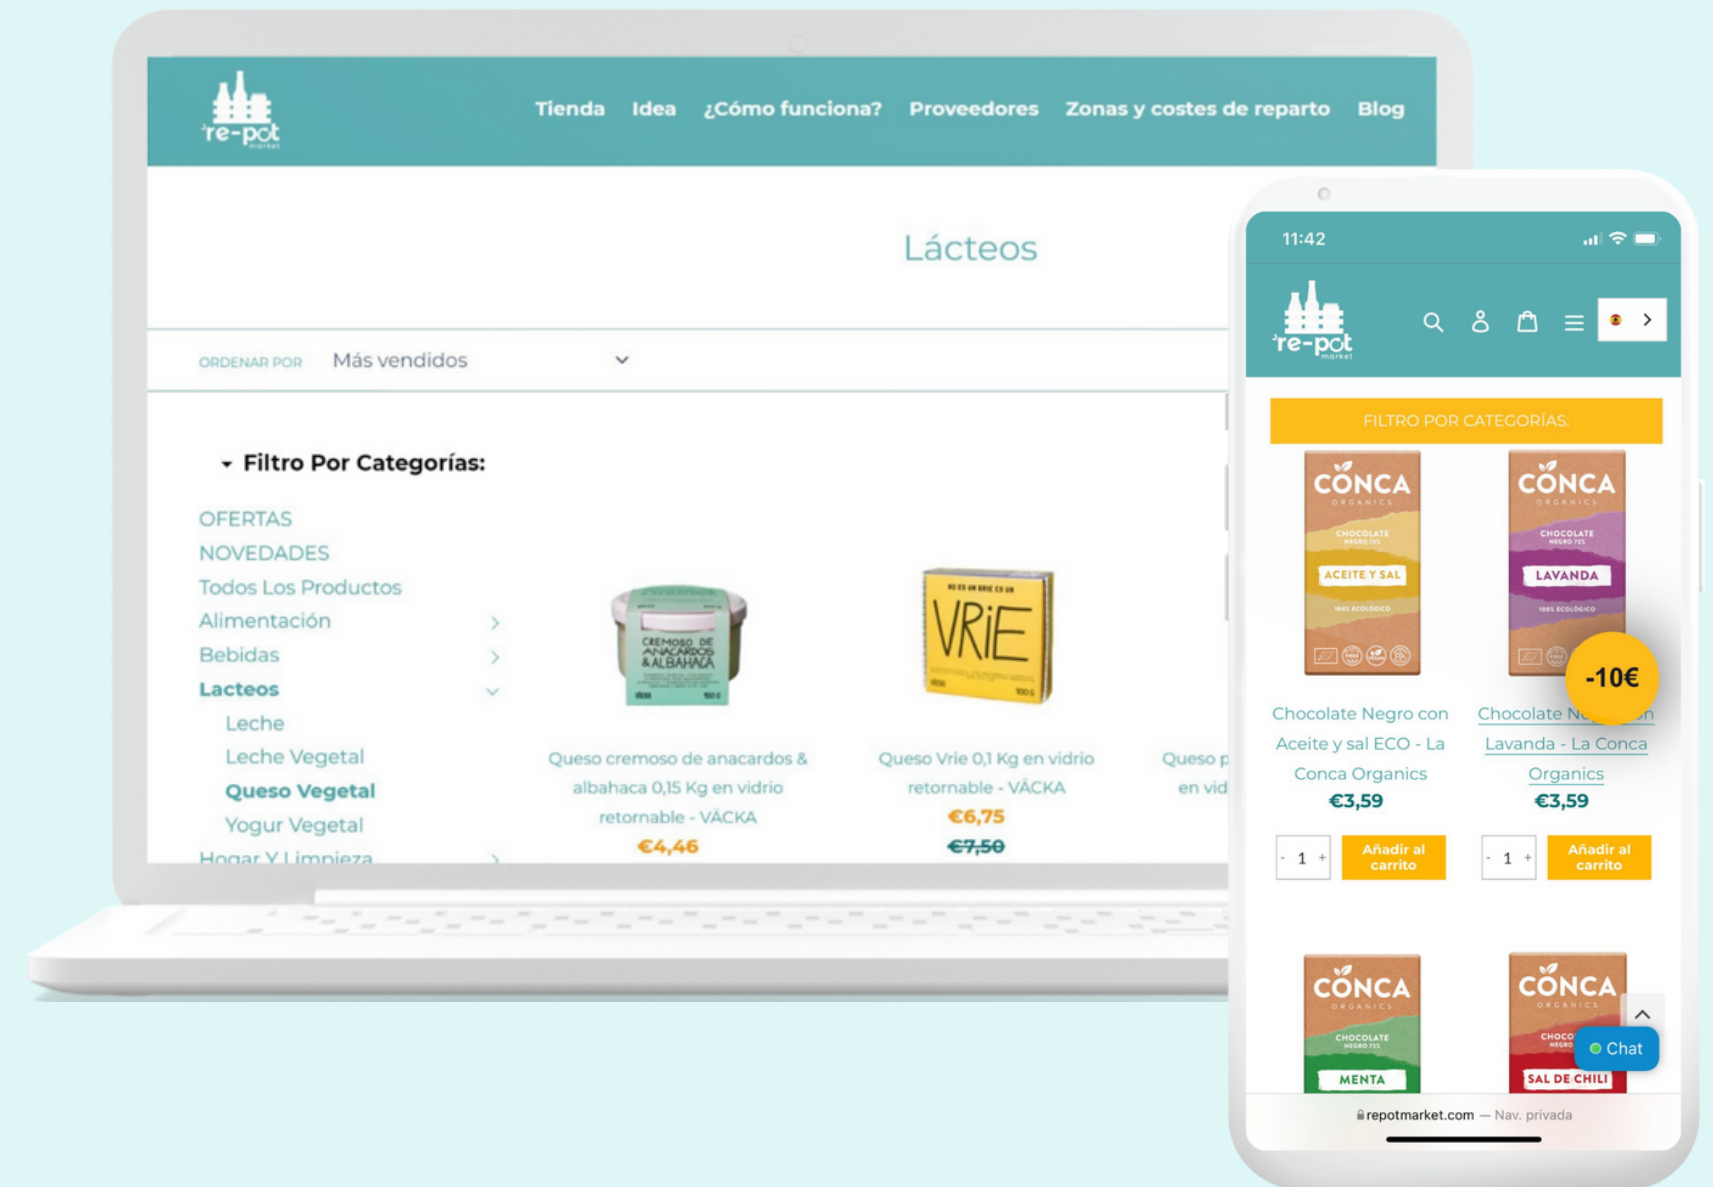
re-pot market

Tienda Idea ¿Cómo funciona? Proveedores Zonas y costes de reparto Blog

Lácteos

ORDENAR POR Más vendidos

Filtro Por Categorías:

OFERTAS
NOVEDADES
Todos Los Productos
Alimentación
Bebidas
Lacteos
Leche
Leche Vegetal
Queso Vegetal
Yogur Vegetal
Hogar Y Limpieza

CREMOSO DE ANACARDOS & ALBAHACA

Queso cremoso de anacardos & albahaca 0,15 Kg en vidrio retornable - VÄCKA
€4,46

NO ES UN BRIE ES UN VRiE

Queso Vrie 0,1 Kg en vidrio retornable - VÄCKA
€6,75
€7,50

Queso p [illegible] en vid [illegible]

11:42

re-pot market

FILTRO POR CATEGORÍAS:

CONCA ORGANICS CHOCOLATE ACEITE Y SAL 100% ECOLÓGICO

CONCA ORGANICS CHOCOLATE LAVANDA 100% ECOLÓGICO

-10€

Chocolate Negro con Aceite y sal ECO - La Conca Organics
€3,59
- 1 +
Añadir al carrito

Chocolate N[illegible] Lavanda - La Conca Organics
€3,59
- 1 +
Añadir al carrito

CONCA ORGANICS CHOCOLATE MENTA

CONCA ORGANICS CHOCO SAL DE CHILI

Chat

repotmarket.com — Nav. privada